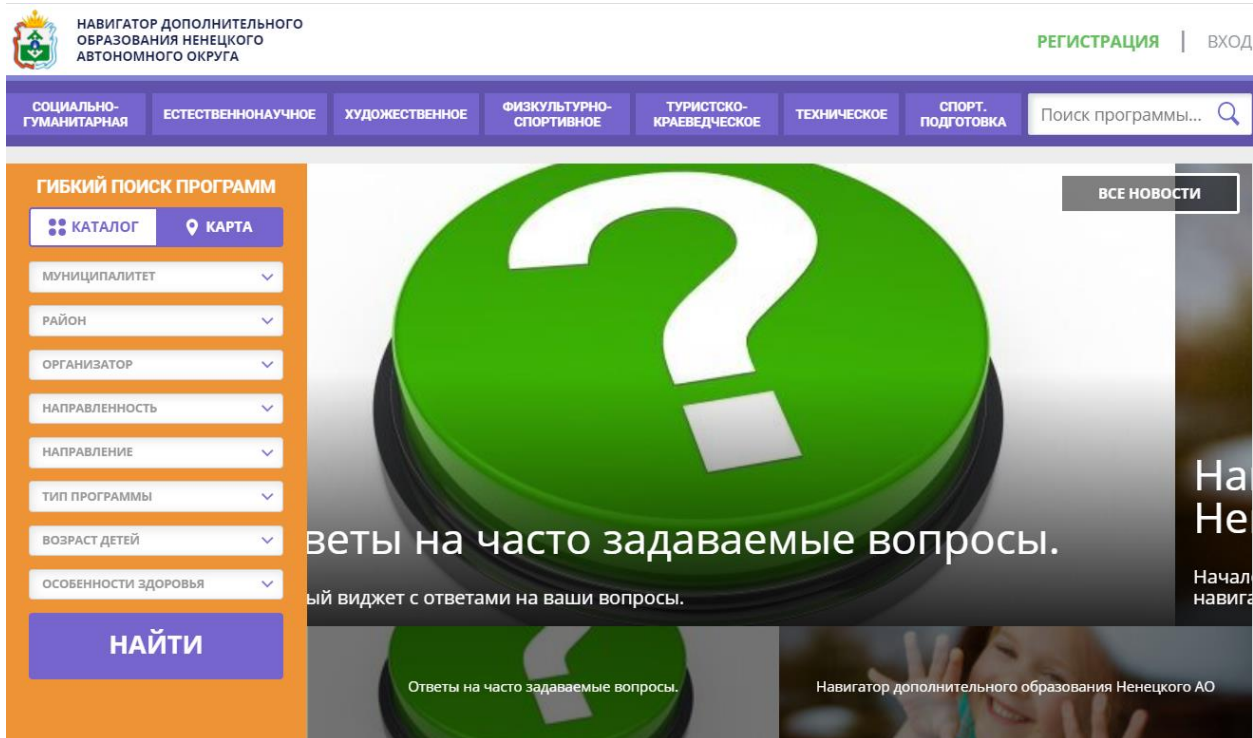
НАВИГАТОР ДОПОЛНИТЕЛЬНОГО ОБРАЗОВАНИЯ НЕНЕЦКОГО АВТОНОМНОГО ОКРУГА

РЕГИСТРАЦИЯ | ВХОД

СОЦИАЛЬНО-ГУМАНИТАРНАЯ
ЕСТЕСТВЕННОНАУЧНОЕ
ХУДОЖЕСТВЕННОЕ
ФИЗКУЛЬТУРНО-СПОРТИВНОЕ
ТУРИСТСКО-КРАЕВЕДЧЕСКОЕ
ТЕХНИЧЕСКОЕ
СПОРТ. ПОДГОТОВКА
Поиск программы...

ГИБКИЙ ПОИСК ПРОГРАММ
КАТАЛОГ
КАРТА
МУНИЦИПАЛИТЕТ
РАЙОН
ОРГАНИЗАТОР
НАПРАВЛЕННОСТЬ
НАПРАВЛЕНИЕ
ТИП ПРОГРАММЫ
ВОЗРАСТ ДЕТЕЙ
ОСОБЕННОСТИ ЗДОРОВЬЯ
НАЙТИ

ВСЕ НОВОСТИ

веты на часто задаваемые вопросы.

ый виджет с ответами на ваши вопросы.

На
Не

Начал
навиг

Ответы на часто задаваемые вопросы.

Навигатор дополнительного образования Ненецкого АО